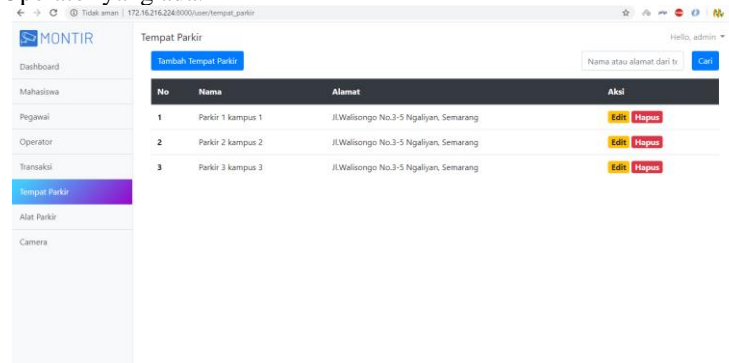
Tidak aman | 172.16.216.224:8000/user/tempat_parkir

MONTIR

Dashboard
Mahasiswa
Pegawai
Operator
Transaksi
Tempat Parkir
Alat Parkir
Camera

Tempat Parkir

Hello, admin

Tambah Tempat Parkir

Nama atau alamat dari t

Cari

| No | Nama | Alamat | Aksi |
|---|---|---|---|
| 1 | Parkir 1 kampus 1 | Jl.Walisongo No.3-5 Ngaliyan, Semarang | Edit Hapus |
| 2 | Parkir 2 kampus 2 | Jl.Walisongo No.3-5 Ngaliyan, Semarang | Edit Hapus |
| 3 | Parkir 3 kampus 3 | Jl.Walisongo No.3-5 Ngaliyan, Semarang | Edit Hapus |